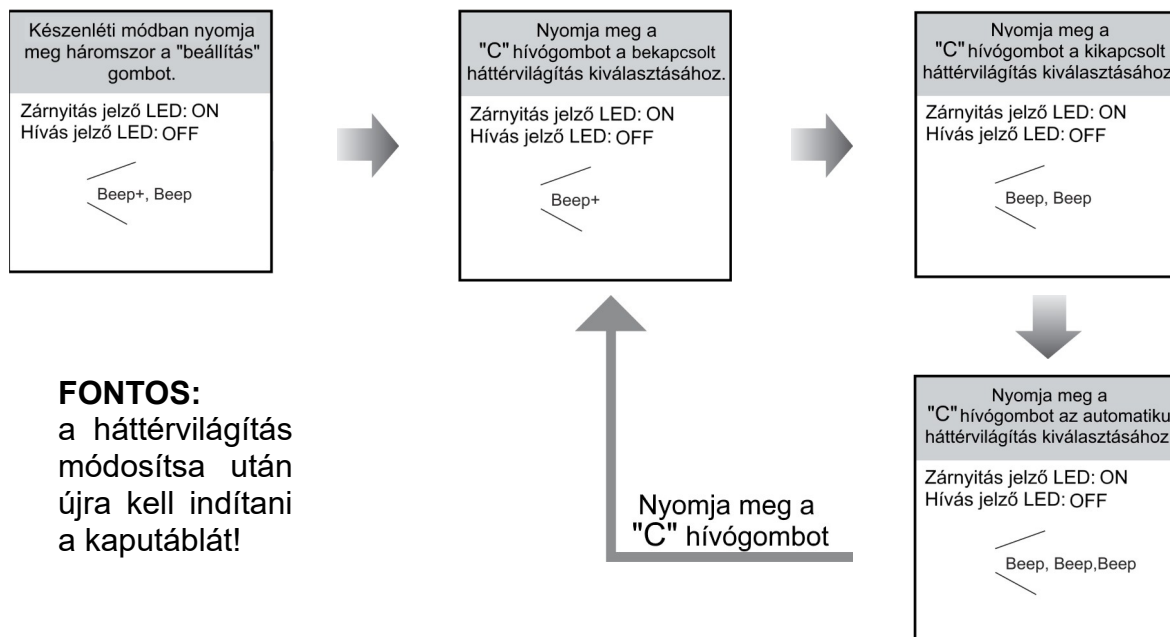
Készenléti módban nyomja meg háromszor a "beállítás" gombot.

Zárnyitás jelző LED: ON
Hívás jelző LED: OFF

Beep+, Beep

Nyomja meg a "C" hívógombot a bekapcsolt háttérvilágítás kiválasztásához.

Zárnyitás jelző LED: ON
Hívás jelző LED: OFF

Beep+

Nyomja meg a "C" hívógombot a kikapcsolt háttérvilágítás kiválasztásáho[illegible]

Zárnyitás jelző LED: ON
Hívás jelző LED: OFF

Beep, Beep

Nyomja meg a "C" hívógombot az automatiku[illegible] háttérvilágítás kiválasztásához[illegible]

Zárnyitás jelző LED: ON
Hívás jelző LED: OFF

Beep, Beep,Beep

Nyomja meg a "C" hívógombot

**FONTOS:**
a háttérvilágítás módosítsa után újra kell indítani a kaputáblát!